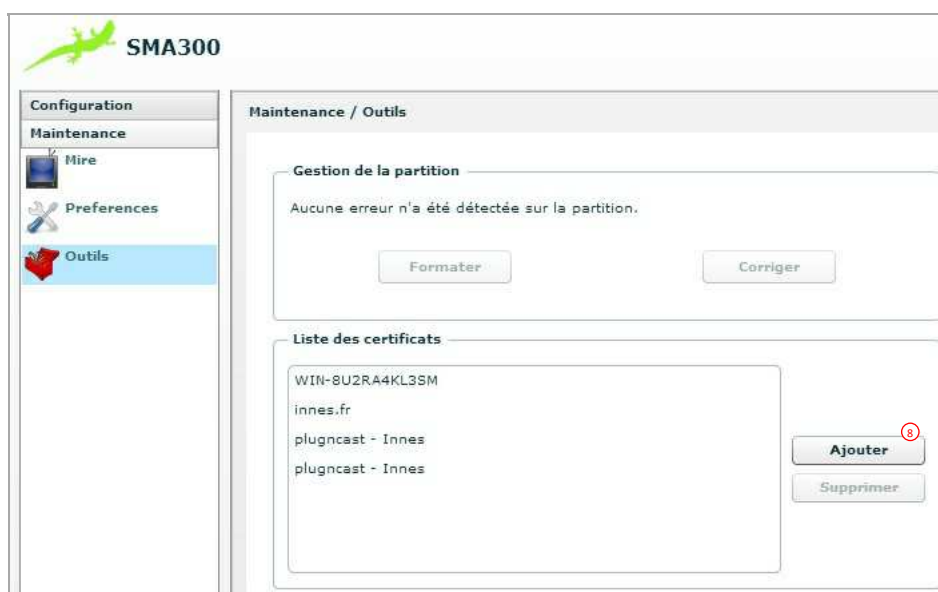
SMA300

Configuration
Maintenance
Mire
Preferences
Outils

Maintenance / Outils

Gestion de la partition
Aucune erreur n'a été détectée sur la partition.
Formater
Corriger

Liste des certificats
WIN-8U2RA4KL3SM
innes.fr
plugncast - Innes
plugncast - Innes

8
Ajouter
Supprimer